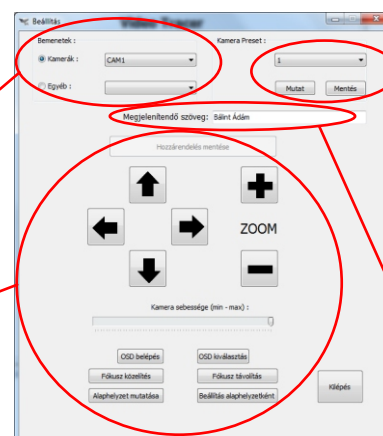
Beállítás

Video Tracer

Bemenetek :

Kamerák : CAM1

Egyéb :

Kamera Preset :

1

Mutat

Mentés

Megjelenítendő szöveg: Bálint Ádám

Hozzárendelés mentése

ZOOM

Kamera sebessége (min - max) :

OSD belépés

OSD kiválasztás

Fókusz közelítés

Fókusz távolítás

Alaphelyzet mutatása

Beállítás alaphelyzetként

Kilépés